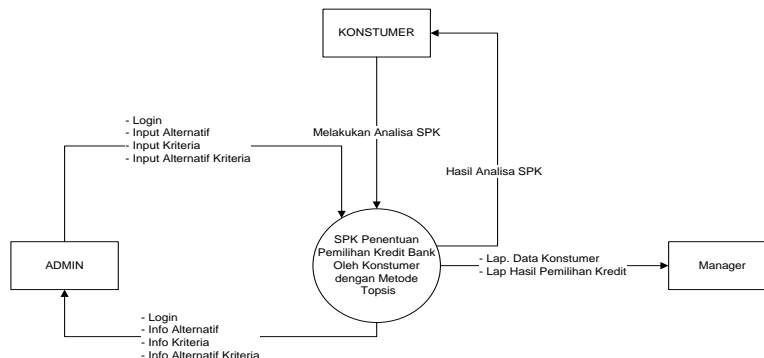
KONSTUMER

- Login
- Input Alternatif
- Input Kriteria
- Input Alternatif Kriteria

Melakukan Analisa SPK

Hasil Analisa SPK

ADMIN

SPK Penentuan Pemilihan Kredit Bank Oleh Konstumer dengan Metode Topsis

- Lap. Data Konstumer
- Lap Hasil Pemilihan Kredit

Manager

- Login
- Info Alternatif
- Info Kriteria
- Info Alternatif Kriteria